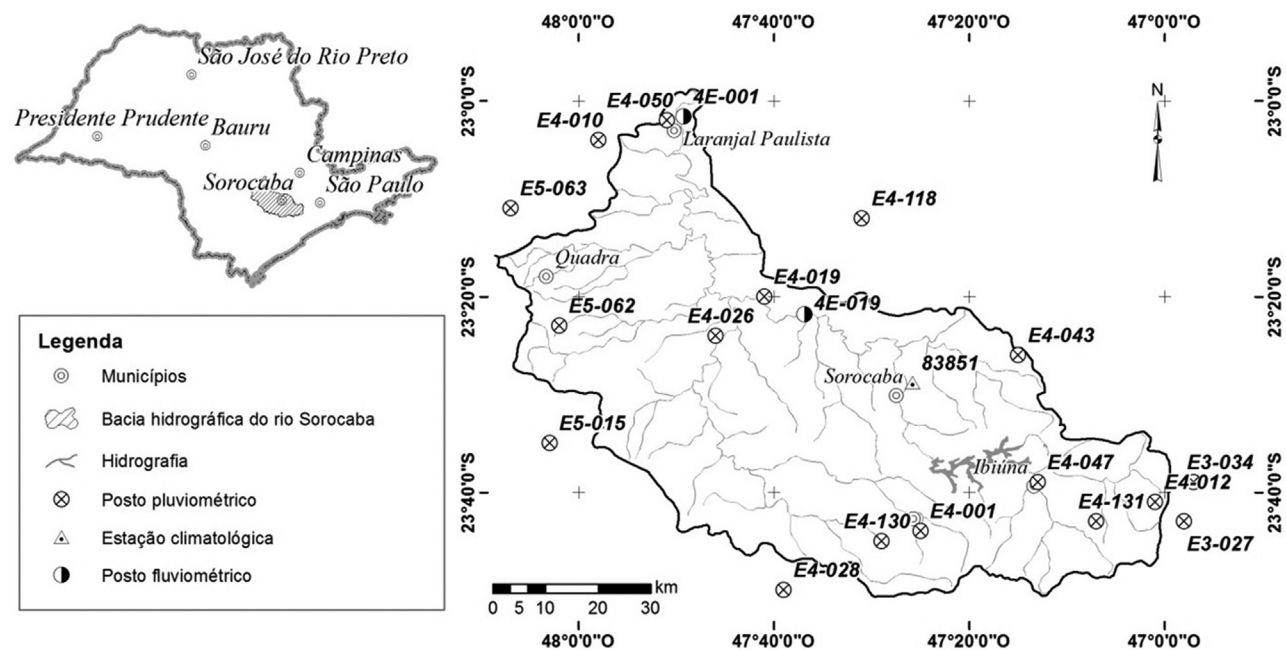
São José do Rio Preto
Presidente Prudente
Bauru
Campinas
Sorocaba
São Paulo

Legenda
Municípios
Bacia hidrográfica do rio Sorocaba
Hidrografia
Posto pluviométrico
Estação climatológica
Posto fluviométrico

48°0'0"O 47°40'0"O 47°20'0"O 47°0'0"O

23°0'0"S
23°20'0"S
23°40'0"S

N

E4-050
4E-001
E4-010
Laranjal Paulista
E5-063
E4-118
Quadra
E4-019
E5-062
4E-019
E4-026
E4-043
83851
Sorocaba
E5-015
Ibiúna
E4-047
E3-034
E4-012
E4-131
E4-130
E4-001
E3-027
E4-028

km
0 5 10 20 30

48°0'0"O 47°40'0"O 47°20'0"O 47°0'0"O

23°0'0"S
23°20'0"S
23°40'0"S